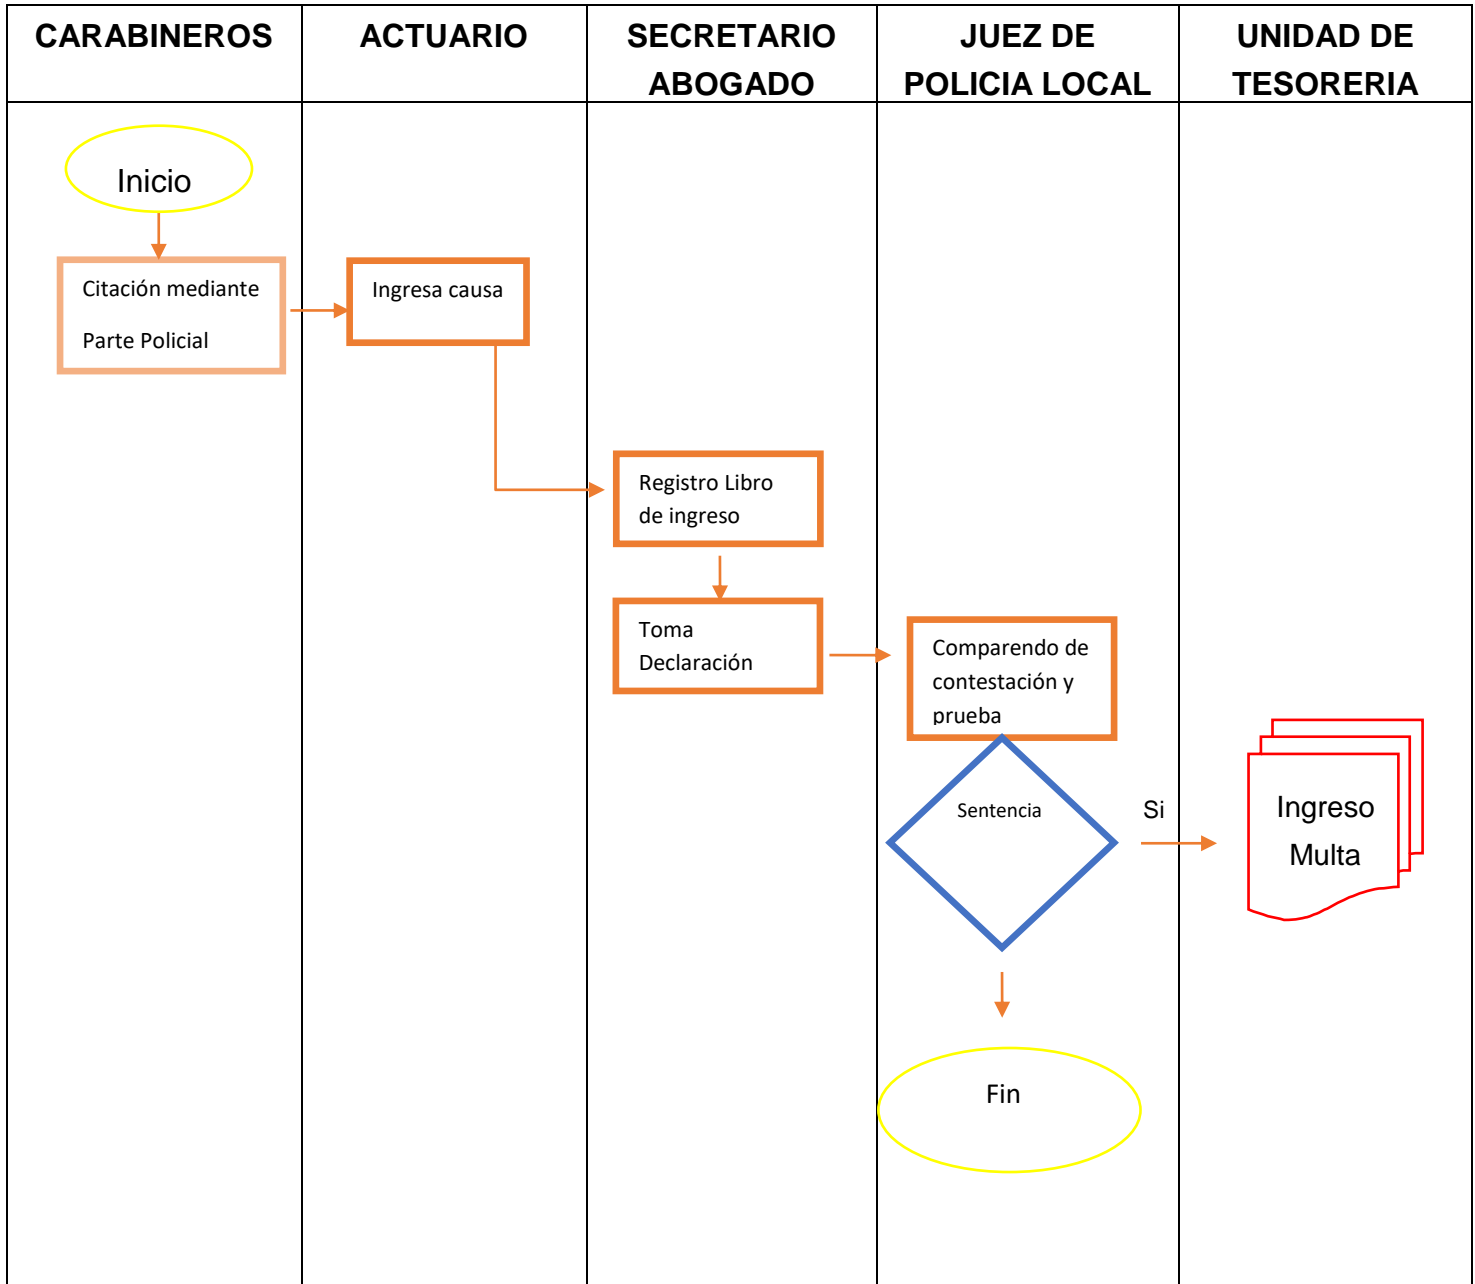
| CARABINEROS | ACTUARIO | SECRETARIO ABOGADO | JUEZ DE POLICIA LOCAL | UNIDAD DE TESORERIA |
|---|---|---|---|---|

Inicio

Citación mediante Parte Policial

Ingresa causa

Registro Libro de ingreso

Toma Declaración

Comparendo de contestación y prueba

Sentencia

Si

Ingreso Multa

Fin